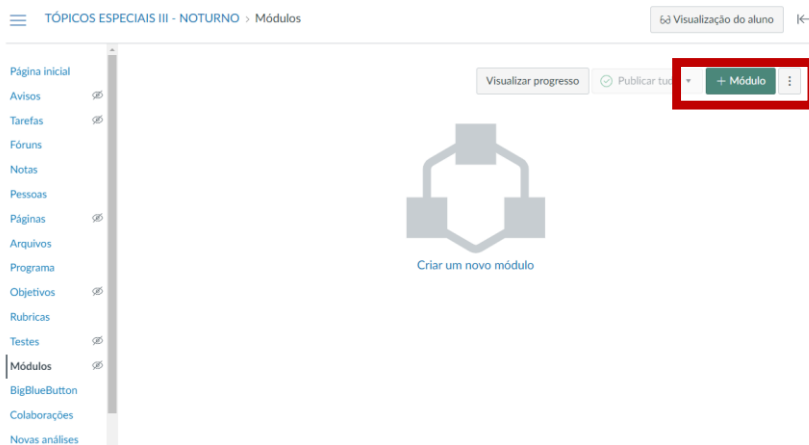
TÓPICOS ESPECIAIS III - NOTURNO > Módulos

Visualização do aluno

Página inicial
Avisos
Tarefas
Fóruns
Notas
Pessoas
Páginas
Arquivos
Programa
Objetivos
Rubricas
Testes
Módulos
BigBlueButton
Colaborações
Novas análises

Visualizar progresso
Publicar tud
+ Módulo

Criar um novo módulo